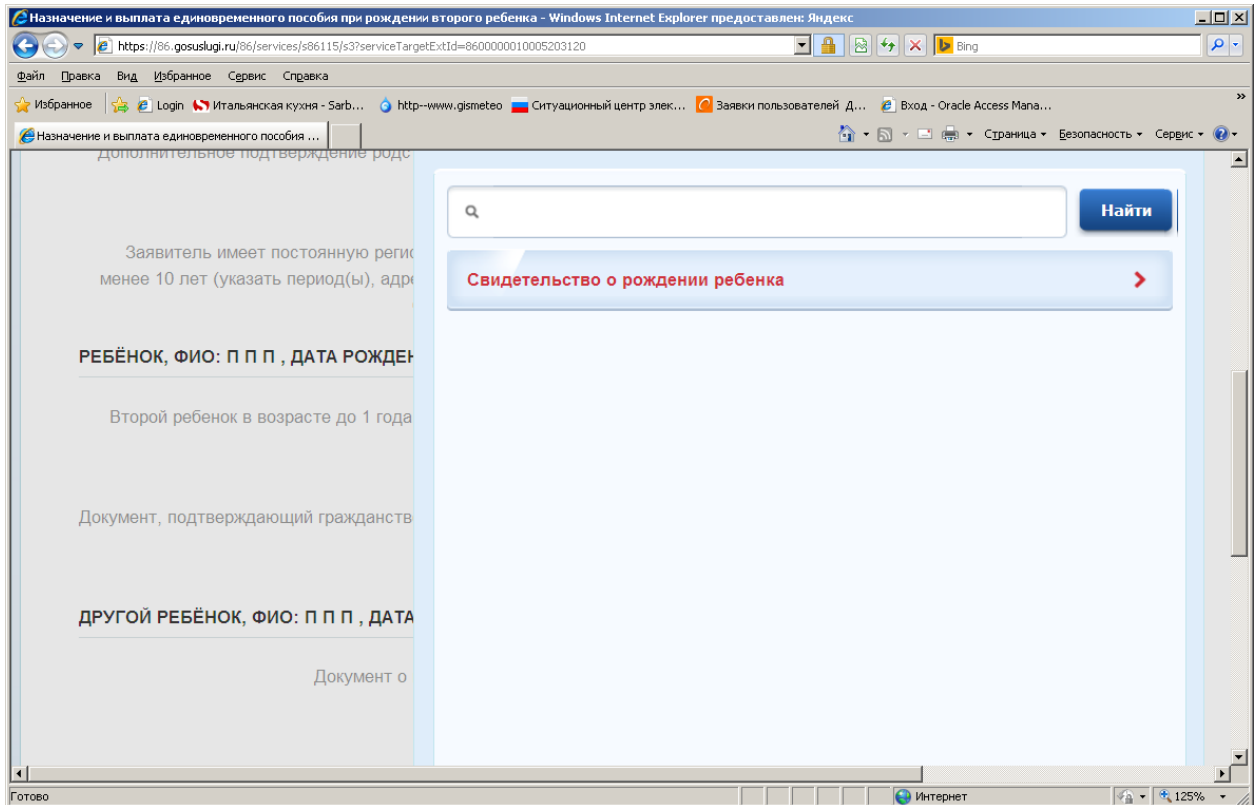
Назначение и выплата единовременного пособия при рождении второго ребенка - Windows Internet Explorer предоставлен: Яндекс

https://86.gosuslugi.ru/86/services/s86115/s3?serviceTargetExtId=8600000010005203120

Bing

Файл Правка Вид Избранное Сервис Справка

Избранное Login Итальянская кухня - Sarb... http--www.gismeteo Ситуационный центр элек... Заявки пользователей Д... Вход - Oracle Access Mana...

Назначение и выплата единовременного пособия ...

Страница ▾ Безопасность ▾ Сервис ▾

Дополнительное подтверждение родс

Заявитель имеет постоянную регис
менее 10 лет (указать период(ы), адре

РЕБЁНОК, ФИО: П П П , ДАТА РОЖДЕН

Второй ребенок в возрасте до 1 года

Документ, подтверждающий гражданств

ДРУГОЙ РЕБЁНОК, ФИО: П П П , ДАТА

Документ о

Найти

Свидетельство о рождении ребенка

Готово

Интернет

125%